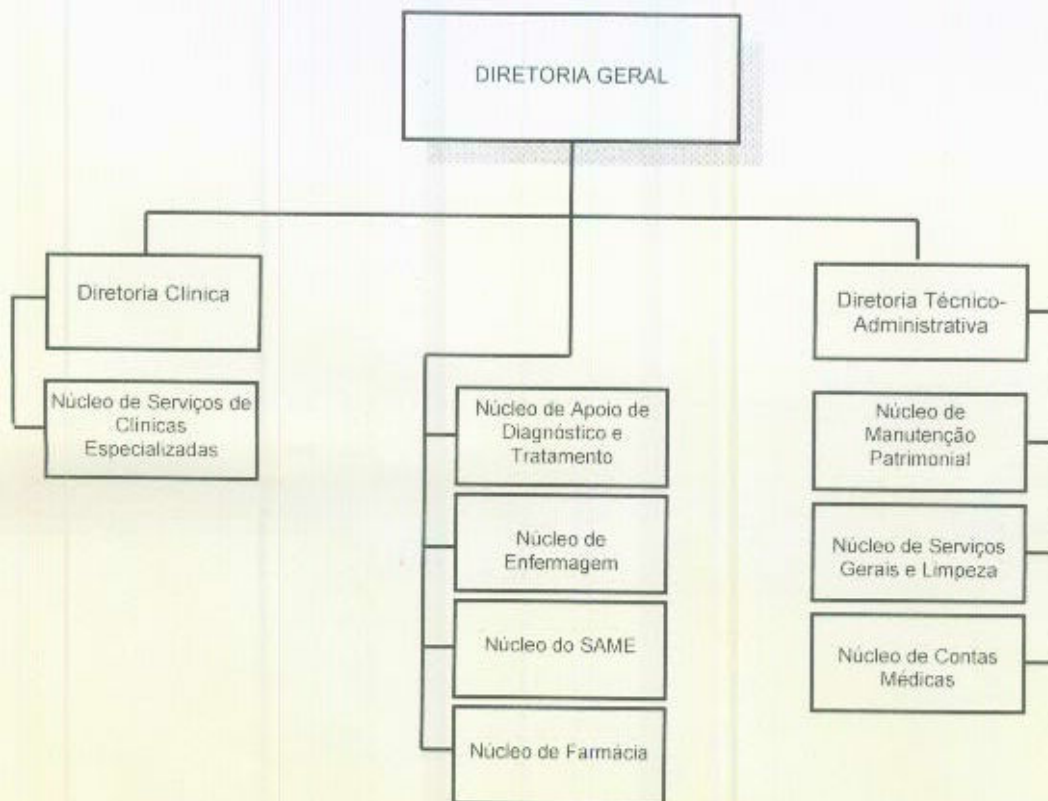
DIRETORIA GERAL

Diretoria Clínica

Núcleo de Serviços de Clínicas Especializadas

Núcleo de Apoio de Diagnóstico e Tratamento

Núcleo de Enfermagem

Núcleo do SAME

Núcleo de Farmácia

Diretoria Técnico-Administrativa

Núcleo de Manutenção Patrimonial

Núcleo de Serviços Gerais e Limpeza

Núcleo de Contas Médicas